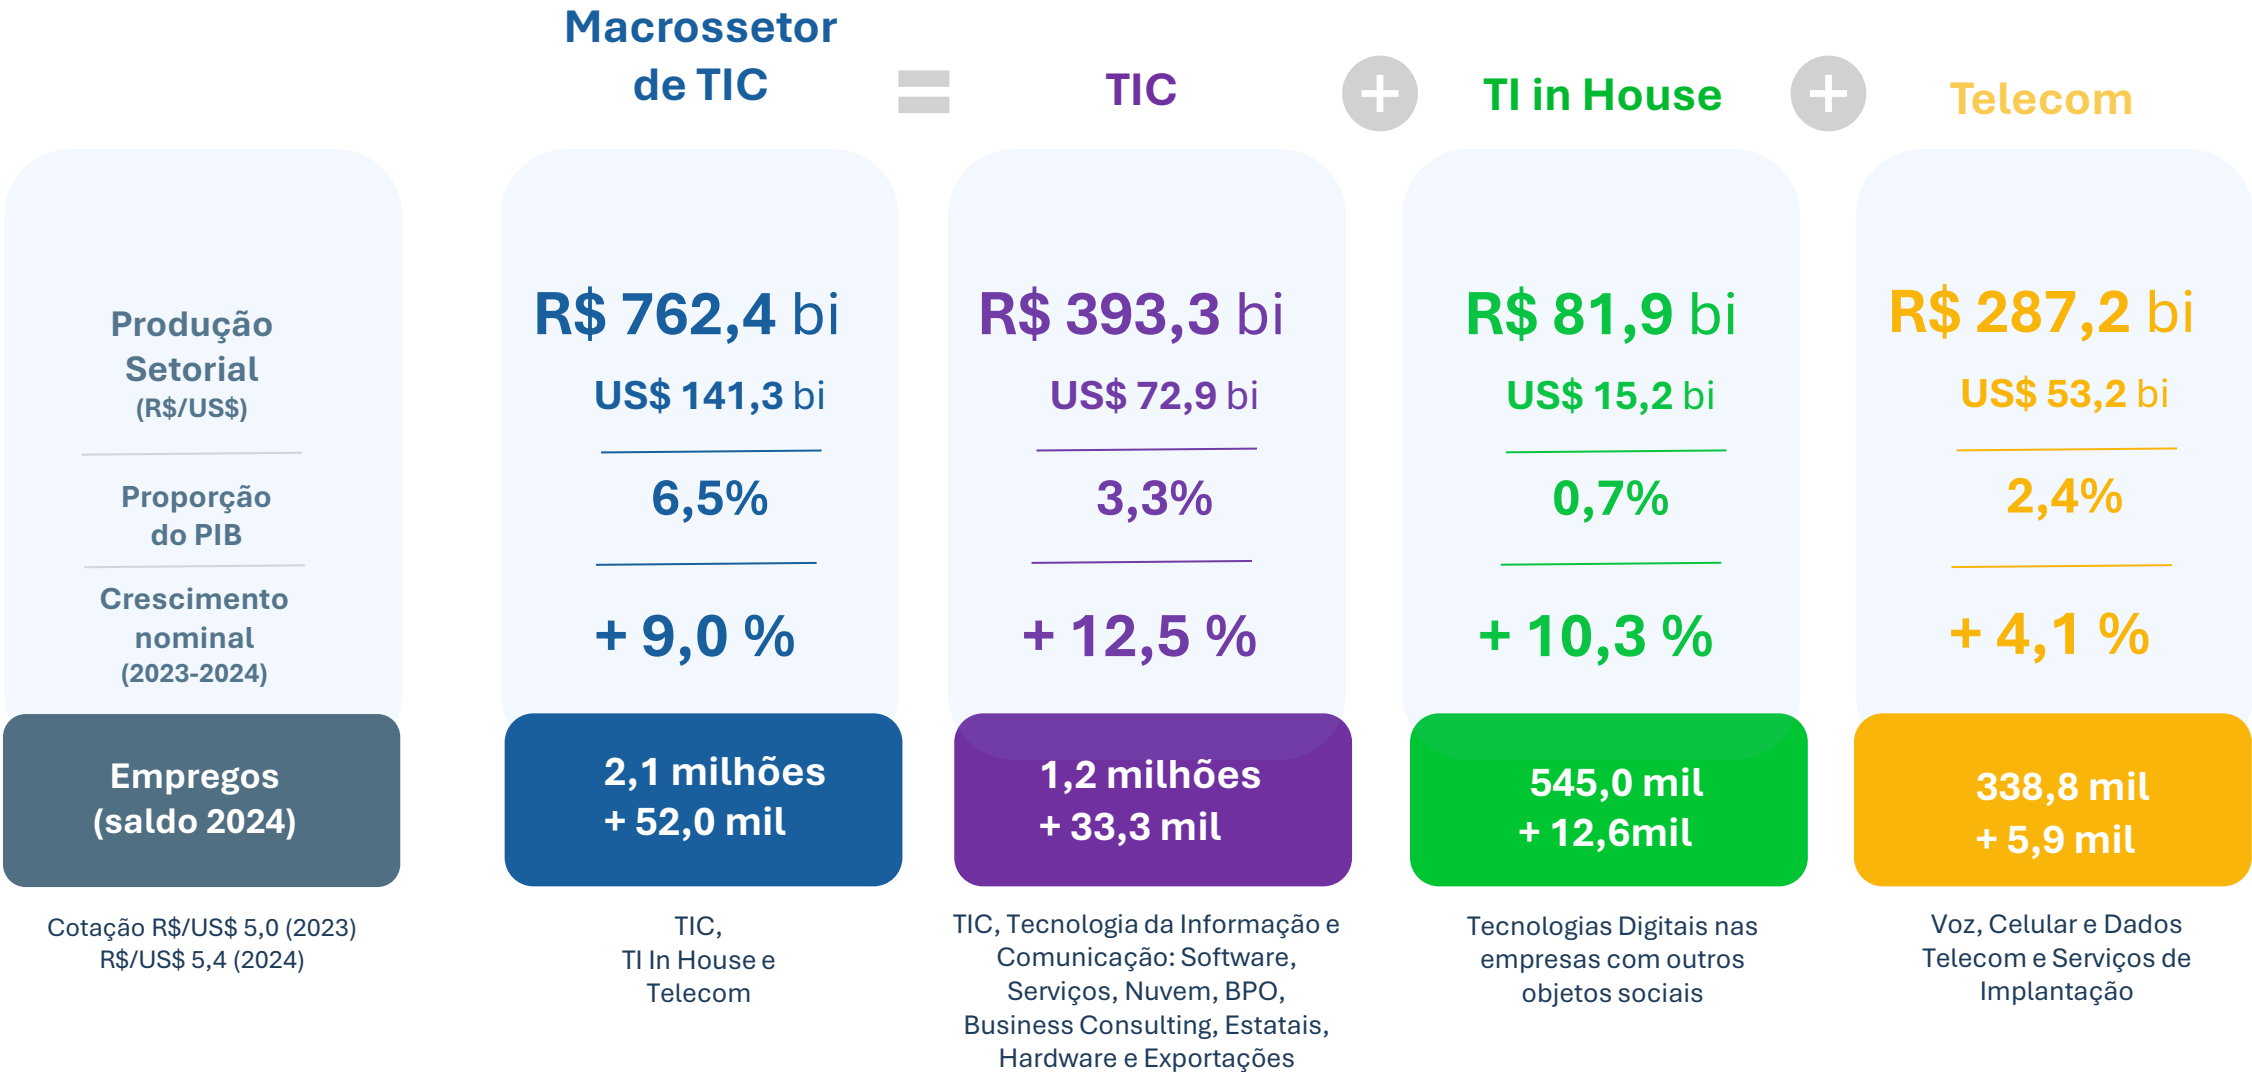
Macrossetor de TIC

TIC

TI in House

Telecom

Produção Setorial (R$/US$)

Proporção do PIB

Crescimento nominal (2023-2024)

Empregos (saldo 2024)

Cotação R$/US$ 5,0 (2023) R$/US$ 5,4 (2024)

R$ 762,4 bi
US$ 141,3 bi

6,5%

+ 9,0 %

2,1 milhões
+ 52,0 mil

TIC, TI In House e Telecom

R$ 393,3 bi
US$ 72,9 bi

3,3%

+ 12,5 %

1,2 milhões
+ 33,3 mil

TIC, Tecnologia da Informação e Comunicação: Software, Serviços, Nuvem, BPO, Business Consulting, Estatais, Hardware e Exportações

R$ 81,9 bi
US$ 15,2 bi

0,7%

+ 10,3 %

545,0 mil
+ 12,6mil

Tecnologias Digitais nas empresas com outros objetos sociais

R$ 287,2 bi
US$ 53,2 bi

2,4%

+ 4,1 %

338,8 mil
+ 5,9 mil

Voz, Celular e Dados Telecom e Serviços de Implantação